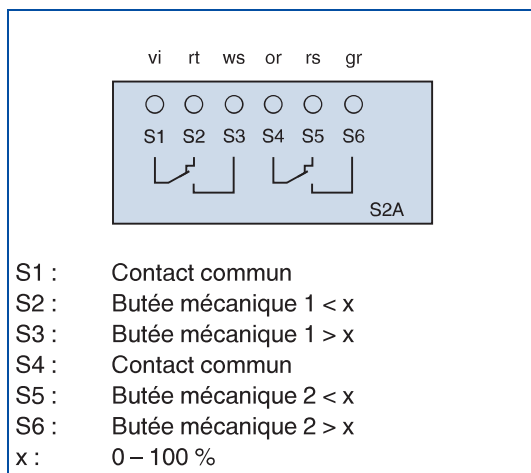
vi rt ws or rs gr

S1 S2 S3 S4 S5 S6

S2A

S1 : Contact commun
S2 : Butée mécanique 1 < x
S3 : Butée mécanique 1 > x
S4 : Contact commun
S5 : Butée mécanique 2 < x
S6 : Butée mécanique 2 > x
x : 0 – 100 %